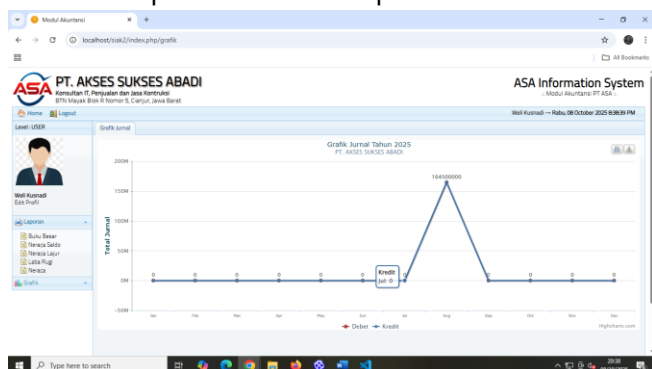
Modul Akuntansi
localhost/sisk2/index.php/grafik
All Bookmarks

ASA PT. AKSES SUKSES ABADI
Konsultan IT, Penjualan dan Jasa Kontruksi
BTN Mayak Blok R Nomor 5, Cianjur, Jawa Barat

ASA Information System
.: Modul Akuntansi PT ASA :.

Home Logout
Weli Kusnadi — Rabu, 08 October 2025 8:38:39 PM

Level : USER
Weli Kusnadi
Edit Profil

Laporan
Buku Besar
Neraca Saldo
Neraca Lajur
Laba Rugi
Neraca
Grafik

Grafik Jurnal

Grafik Jurnal Tahun 2025
PT. AKSES SUKSES ABADI

| |
|---|

200M
150M
100M
50M
0M
-50M
Total Jurnal

0 0 0 0 0 0 0 0 164500000 0 0 0 0
Kredit
Jul: 0

Jan Feb Mar Apr May Jun Jul Aug Sep Oct Nov Dec

Debet Kredit
Highcharts.com

Type here to search
20:38